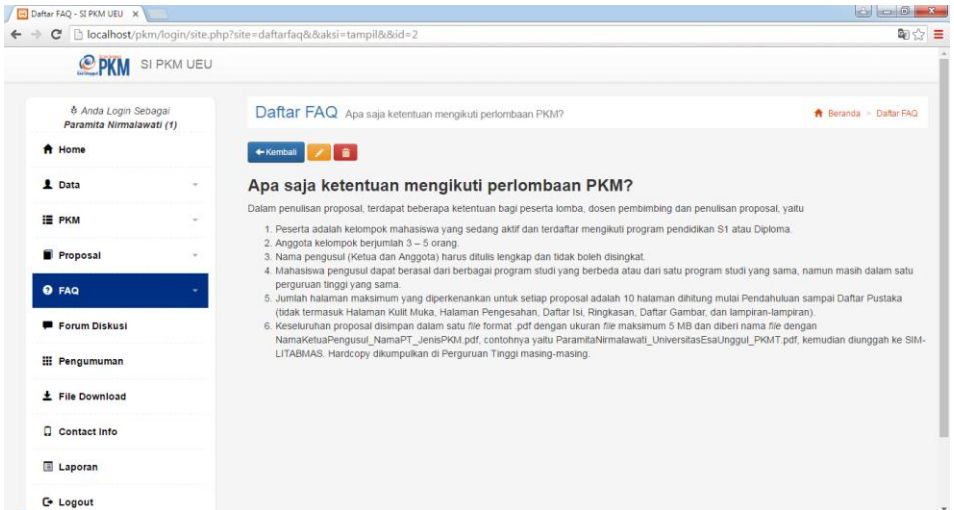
Daftar FAQ - SI PKM UEU ×

localhost/pkm/login/site.php?site=daftarfaq&&aksi=tampil&&id=2

PKM SI PKM UEU

Anda Login Sebagai
Paramita Nirmalawati (1)

Home

Data

PKM

Proposal

FAQ

Forum Diskusi

Pengumuman

File Download

Contact Info

Laporan

Logout

Daftar FAQ Apa saja ketentuan mengikuti perlombaan PKM?

Beranda > Daftar FAQ

← Kembali

Apa saja ketentuan mengikuti perlombaan PKM?

Dalam penulisan proposal, terdapat beberapa ketentuan bagi peserta lomba, dosen pembimbing dan penulisan proposal, yaitu

1. Peserta adalah kelompok mahasiswa yang sedang aktif dan terdaftar mengikuti program pendidikan S1 atau Diploma.
2. Anggota kelompok berjumlah 3 – 5 orang.
3. Nama pengusul (Ketua dan Anggota) harus ditulis lengkap dan tidak boleh disingkat.
4. Mahasiswa pengusul dapat berasal dari berbagai program studi yang berbeda atau dari satu program studi yang sama, namun masih dalam satu perguruan tinggi yang sama.
5. Jumlah halaman maksimum yang diperkenankan untuk setiap proposal adalah 10 halaman dihitung mulai Pendahuluan sampai Daftar Pustaka (tidak termasuk Halaman Kulit Muka, Halaman Pengesahan, Daftar Isi, Ringkasan, Daftar Gambar, dan lampiran-lampiran).
6. Keseluruhan proposal disimpan dalam satu file format .pdf dengan ukuran file maksimum 5 MB dan diberi nama file dengan NamaKetuaPengusul_NamaPT_JenisPKM.pdf, contohnya yaitu ParamitaNirmalawati_UniversitasEsaUnggul_PKMT.pdf, kemudian diunggah ke SIM-LITABMAS. Hardcopy dikumpulkan di Perguruan Tinggi masing-masing.